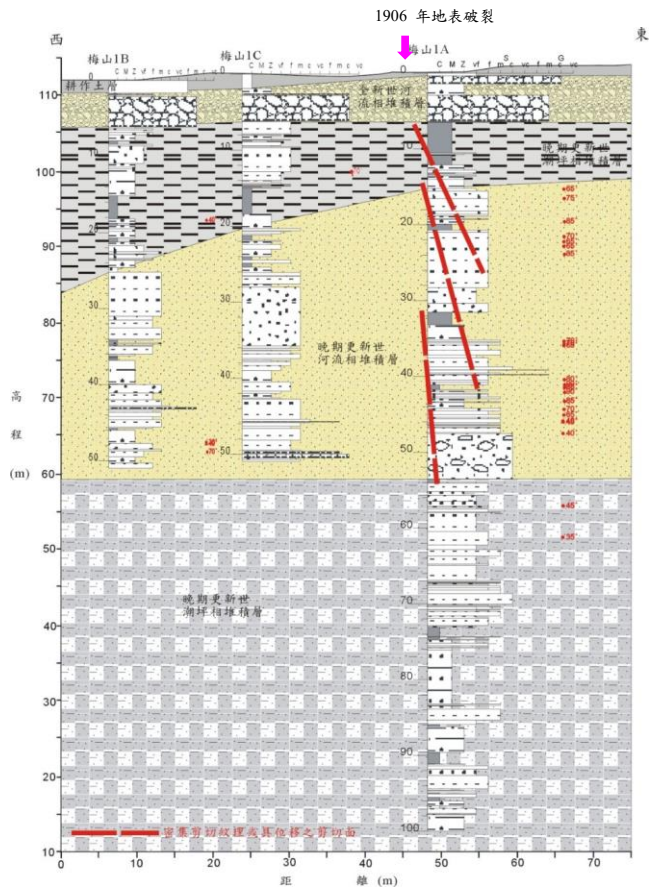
1906 年地表破裂

西

東

梅山1B

梅山1C

梅山1A

C M Z vf f m c vc f m c vc

C M Z vf f m c vc f m c vc

C M Z vf f m c vc f m c vc

S

G

耕作土層

全新世河流相堆積層

晚期更新世湖埠相堆積層

晚期更新世河流相堆積層

晚期更新世湖埠相堆積層

高程 (m)

110
100
90
80
70
60
50
40
30
20
10

0
10
20
30
40
50
60
70
80
90
100

距離 (m)

0 10 20 30 40 50 60 70

岩裏剪切紋理或具位移之剪切面